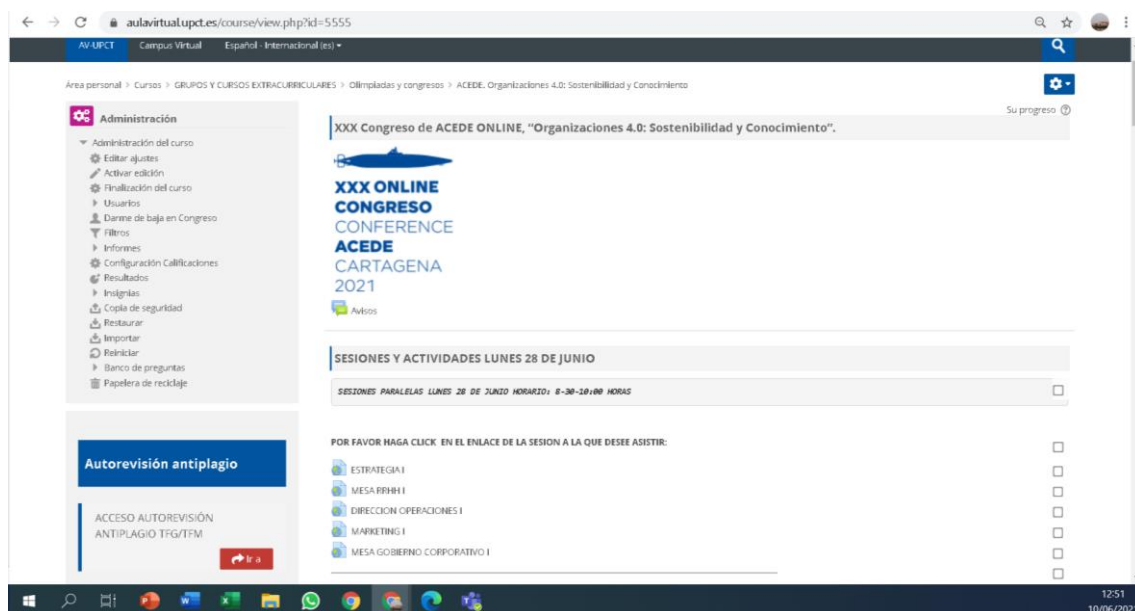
aulavirtual.upct.es/course/view.php?id=5555

AV-UPCT Campus Virtual Español - Internacional (es) ▾

Área personal > Cursos > GRUPOS Y CURSOS EXTRACURRICULARES > Olimpiadas y congresos > ACEDE. Organizaciones 4.0: Sostenibilidad y Conocimiento

Su progreso

Administración

Administración del curso
Editar ajustes
Activar edición
Finalización del curso
Usuarios
Darme de baja en Congreso
Filtros
Informes
Configuración Calificaciones
Resultados
Insignias
Copia de seguridad
Restaurar
Importar
Reiniciar
Banco de preguntas
Papelera de reciclaje

Autorevisión antiplagio

ACCESO AUTOREVISIÓN ANTIPLAGIO TFG/TFM

Ir a

XXX Congreso de ACEDE ONLINE, "Organizaciones 4.0: Sostenibilidad y Conocimiento".

XXX ONLINE
CONGRESO
CONFERENCE
ACEDE
CARTAGENA
2021

Avisos

SESIONES Y ACTIVIDADES LUNES 28 DE JUNIO

SESIONES PARALELAS LUNES 28 DE JUNIO HORARIO: 8-30-10:00 HORAS

POR FAVOR HAGA CLICK EN EL ENLACE DE LA SESION A LA QUE DESEE ASISTIR:

ESTRATEGIA I
MESA RRHH I
DIRECCION OPERACIONES I
MARKETING I
MESA GOBIERNO CORPORATIVO I

12:51
10/06/202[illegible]